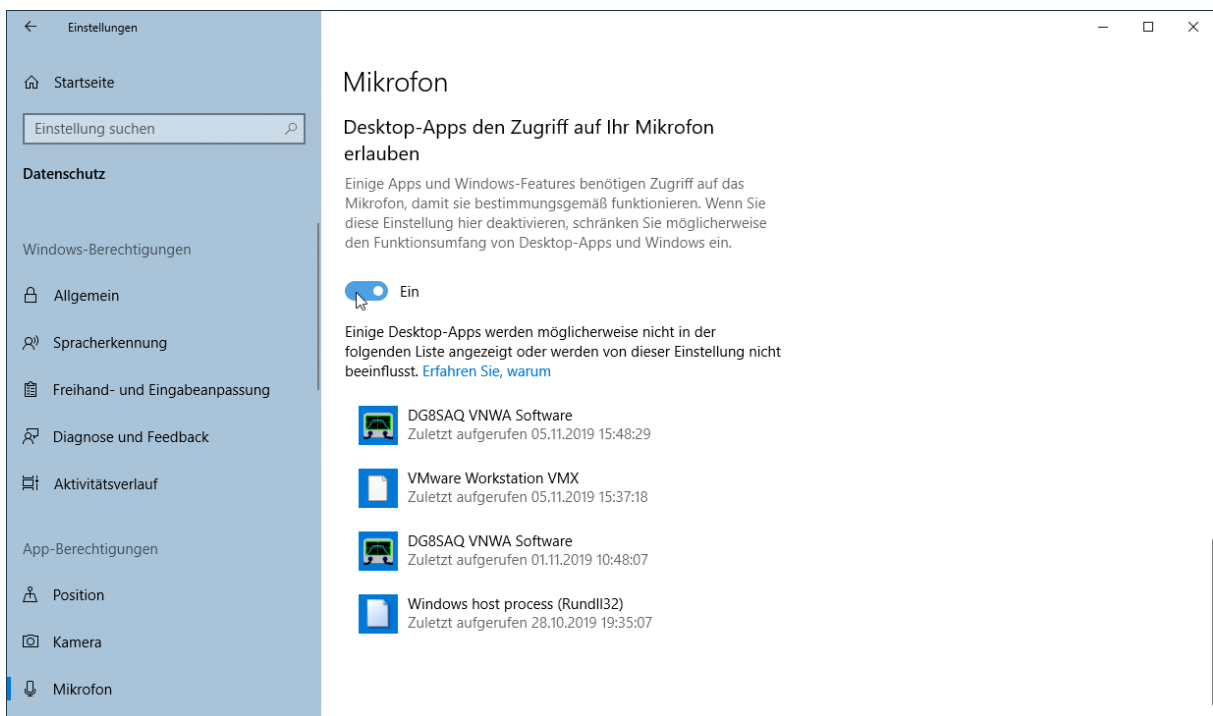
Einstellungen

Startseite

Einstellung suchen

Datenschutz

Windows-Berechtigungen

Allgemein

Spracherkennung

Freihand- und Eingabeanpassung

Diagnose und Feedback

Aktivitätsverlauf

App-Berechtigungen

Position

Kamera

Mikrofon

Mikrofon

Desktop-Apps den Zugriff auf Ihr Mikrofon erlauben

Einige Apps und Windows-Features benötigen Zugriff auf das Mikrofon, damit sie bestimmungsgemäß funktionieren. Wenn Sie diese Einstellung hier deaktivieren, schränken Sie möglicherweise den Funktionsumfang von Desktop-Apps und Windows ein.

Ein

Einige Desktop-Apps werden möglicherweise nicht in der folgenden Liste angezeigt oder werden von dieser Einstellung nicht beeinflusst. Erfahren Sie, warum

DG8SAQ VNWA Software
Zuletzt aufgerufen 05.11.2019 15:48:29

VMware Workstation VMX
Zuletzt aufgerufen 05.11.2019 15:37:18

DG8SAQ VNWA Software
Zuletzt aufgerufen 01.11.2019 10:48:07

Windows host process (Rundll32)
Zuletzt aufgerufen 28.10.2019 19:35:07